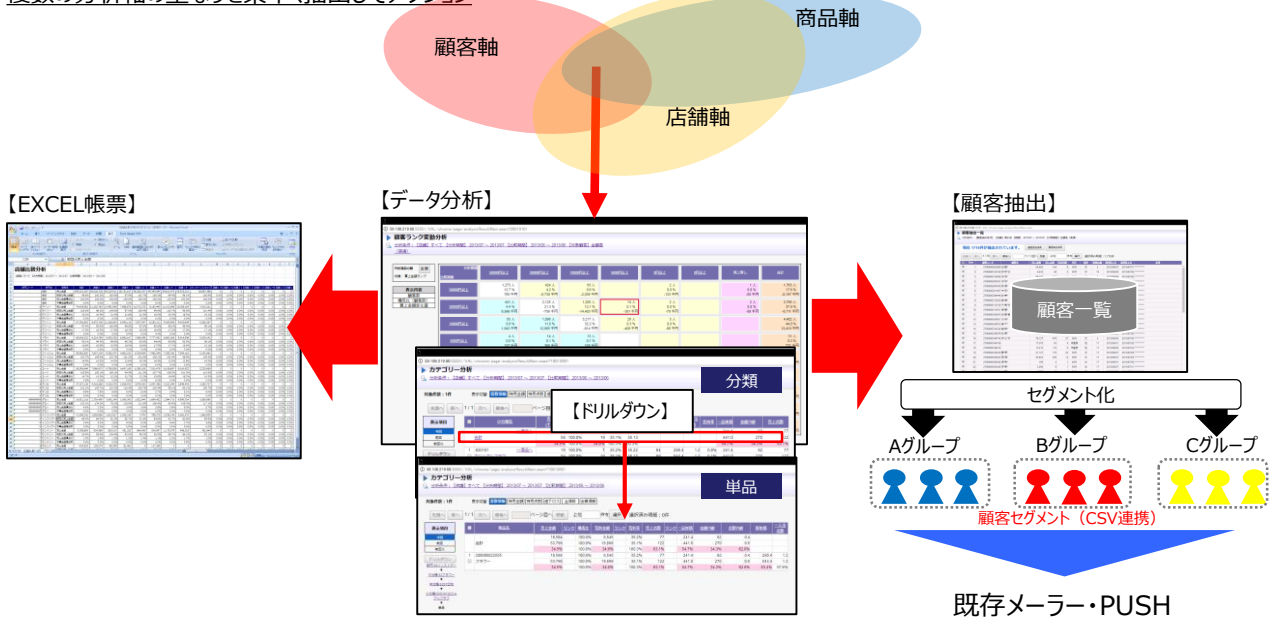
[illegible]

商品軸

顧客軸

店舗軸

【EXCEL帳票】

【データ分析】

【顧客抽出】

顧客ランク変動分析

顧客一覧

カテゴリー分析

分類

【ドリルダウン】

セグメント化

Aグループ

Bグループ

Cグループ

カテゴリー分析

単品

顧客セグメント（CSV連携）

既存メーラー・PUSH